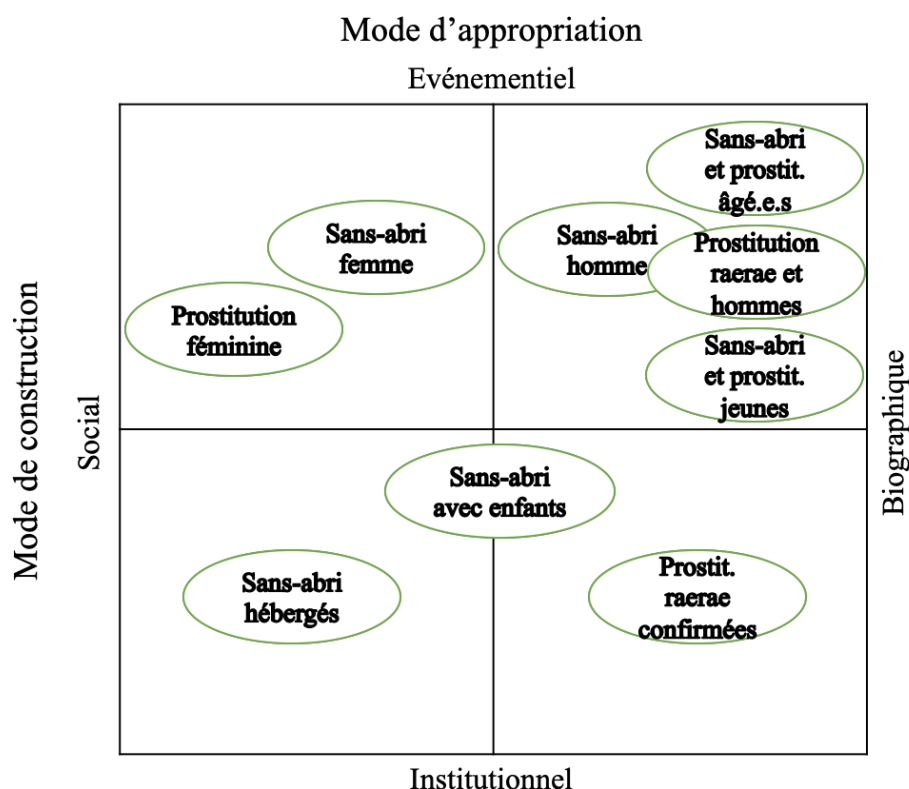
Mode d'appropriation

Evénementiel

Sans-abri et prostit. âgé.e.s

Sans-abri femme

Sans-abri homme

Prostitution raerae et hommes

Prostitution féminine

Sans-abri et prostit. jeunes

Mode de construction

Social

Biographique

Sans-abri avec enfants

Sans-abri hébergés

Prostit. raerae confirmées

Institutionnel